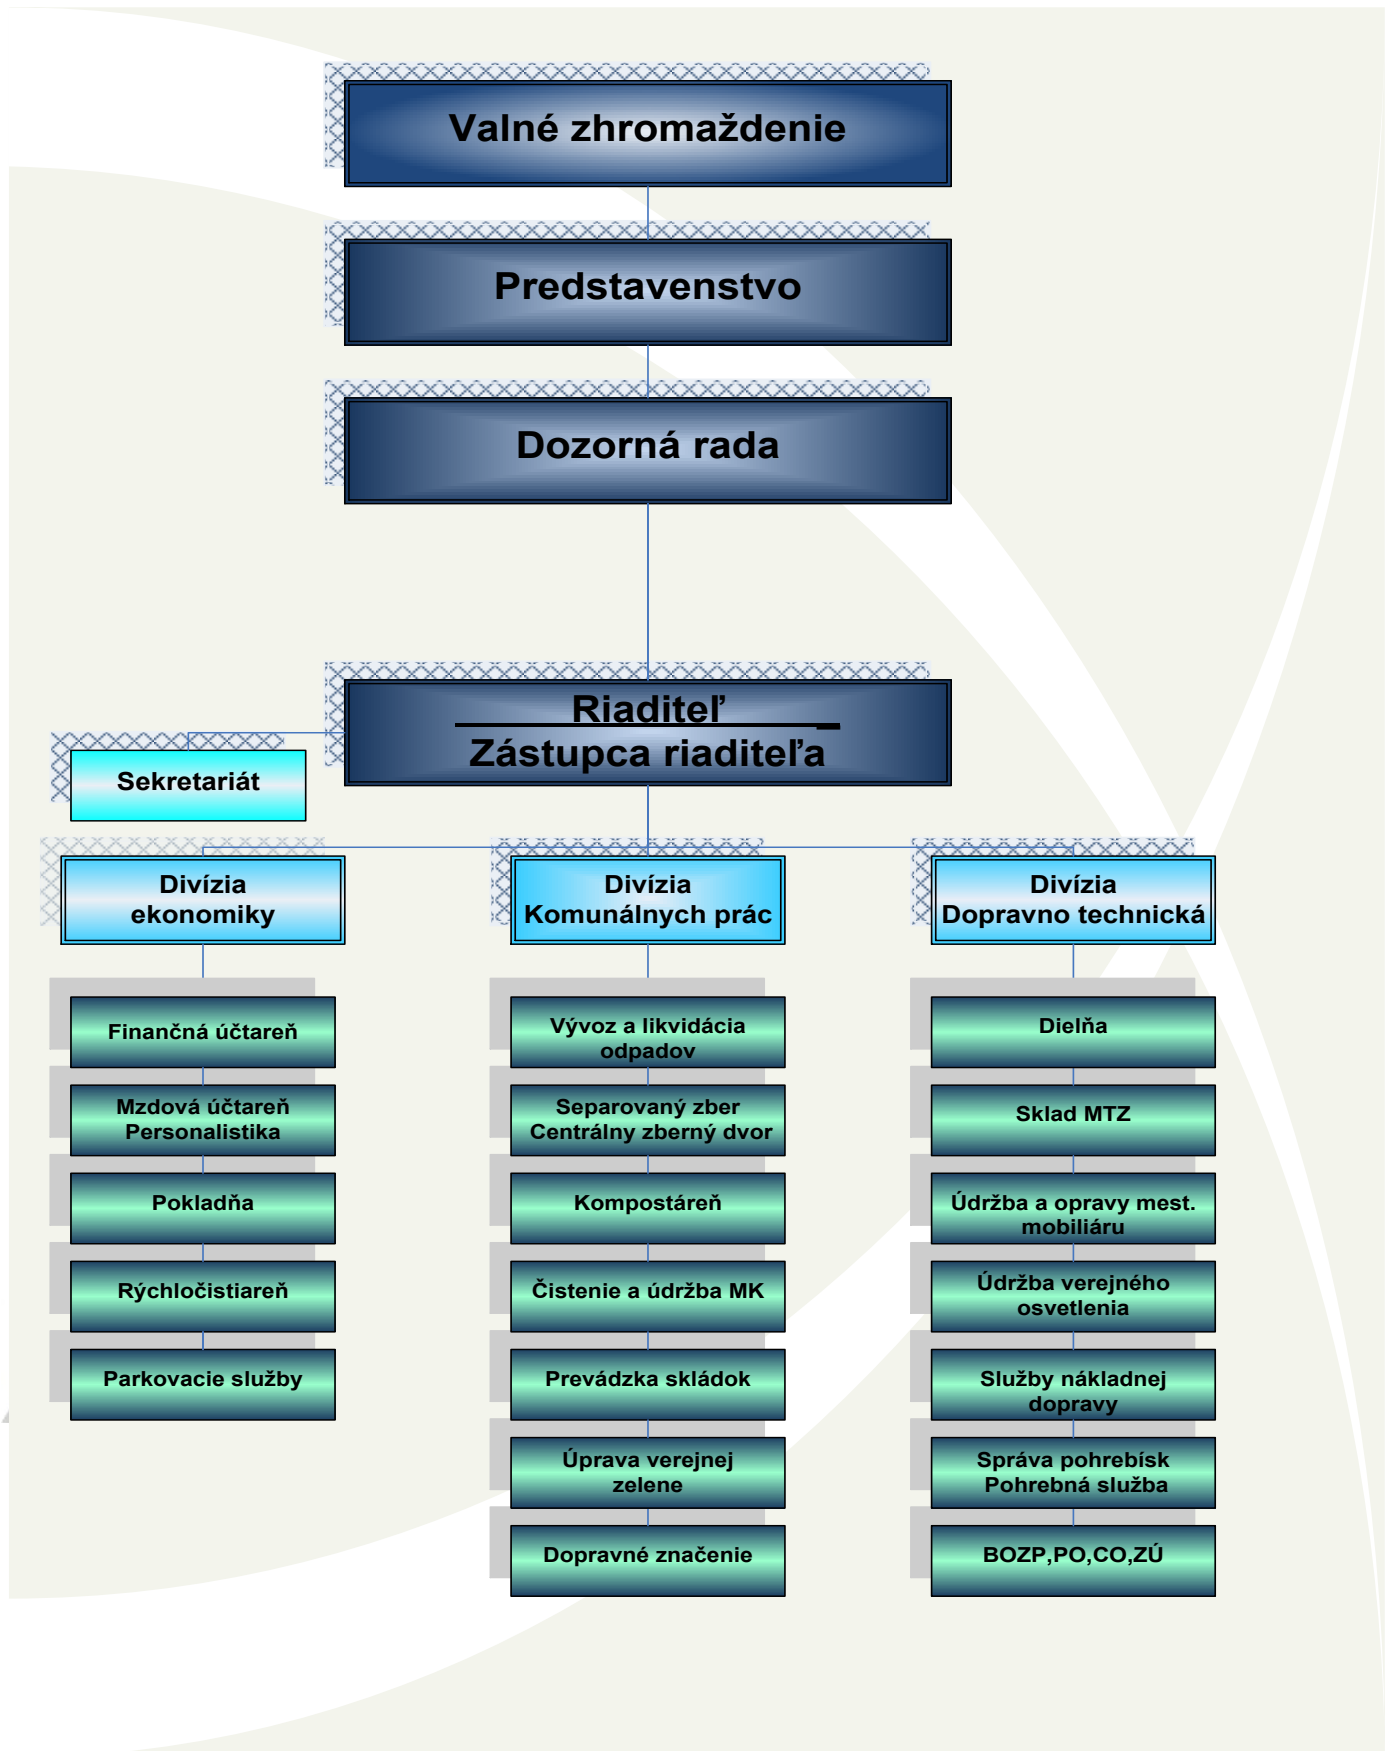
Valné zhromaždenie

Predstavenstvo

Dozorná rada

Riaditeľ
Zástupca riaditeľa

Sekretariát

Divízia ekonomiky

Finančná účtareň

Mzdová účtareň Personalistika

Pokladňa

Rýchločistiareň

Parkovacie služby

Divízia Komunálnych prác

Vývoz a likvidácia odpadov

Separovaný zber Centrálny zberný dvor

Kompostáreň

Čistenie a údržba MK

Prevádzka skládok

Úprava verejnej zelene

Dopravné značenie

Divízia Dopravno technická

Dielňa

Sklad MTZ

Údržba a opravy mest. mobiliáru

Údržba verejného osvetlenia

Služby nákladnej dopravy

Správa pohrebísk Pohrebná služba

BOZP,PO,CO,ZÚ